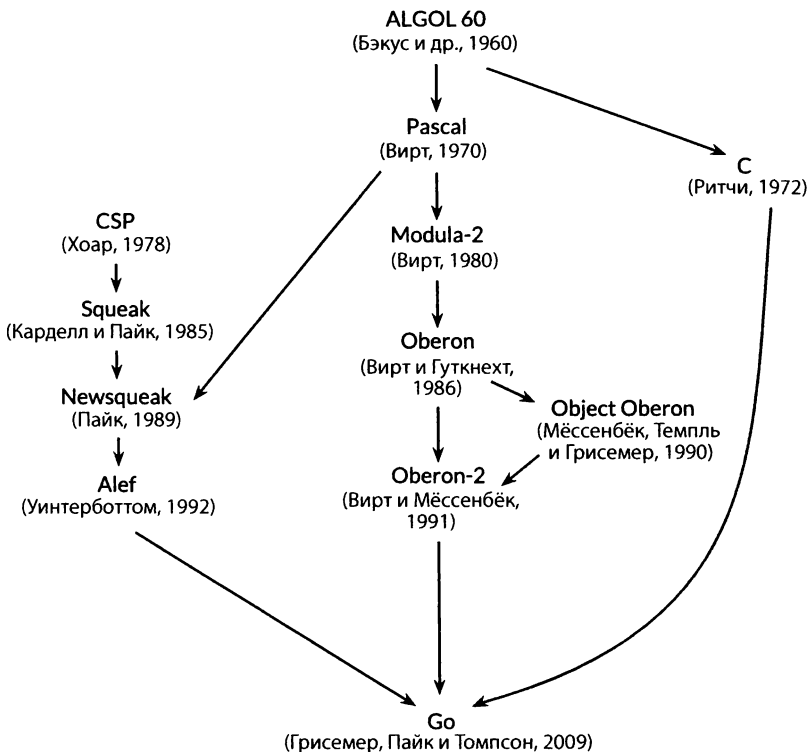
ALGOL 60
(Бэкус и др., 1960)

Pascal
(Вирт, 1970)

C
(Ритчи, 1972)

CSP
(Хоар, 1978)

Modula-2
(Вирт, 1980)

Squeak
(Карделл и Пайк, 1985)

Oberon
(Вирт и Гуткнехт, 1986)

Newsqueak
(Пайк, 1989)

Object Oberon
(Мёссенбёк, Темпль и Грисемер, 1990)

Alef
(Уинтерботтом, 1992)

Oberon-2
(Вирт и Мёссенбёк, 1991)

Go
(Грисемер, Пайк и Томпсон, 2009)